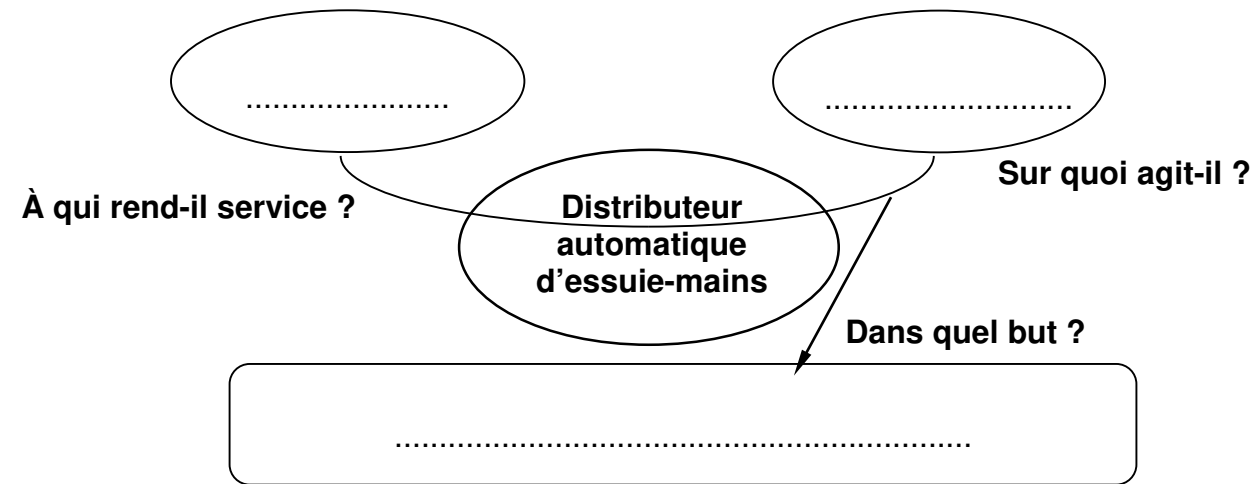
.......................

..........................

Sur quoi agit-il ?

À qui rend-il service ?

Distributeur automatique d’essuie-mains

Dans quel but ?

.....................................................................